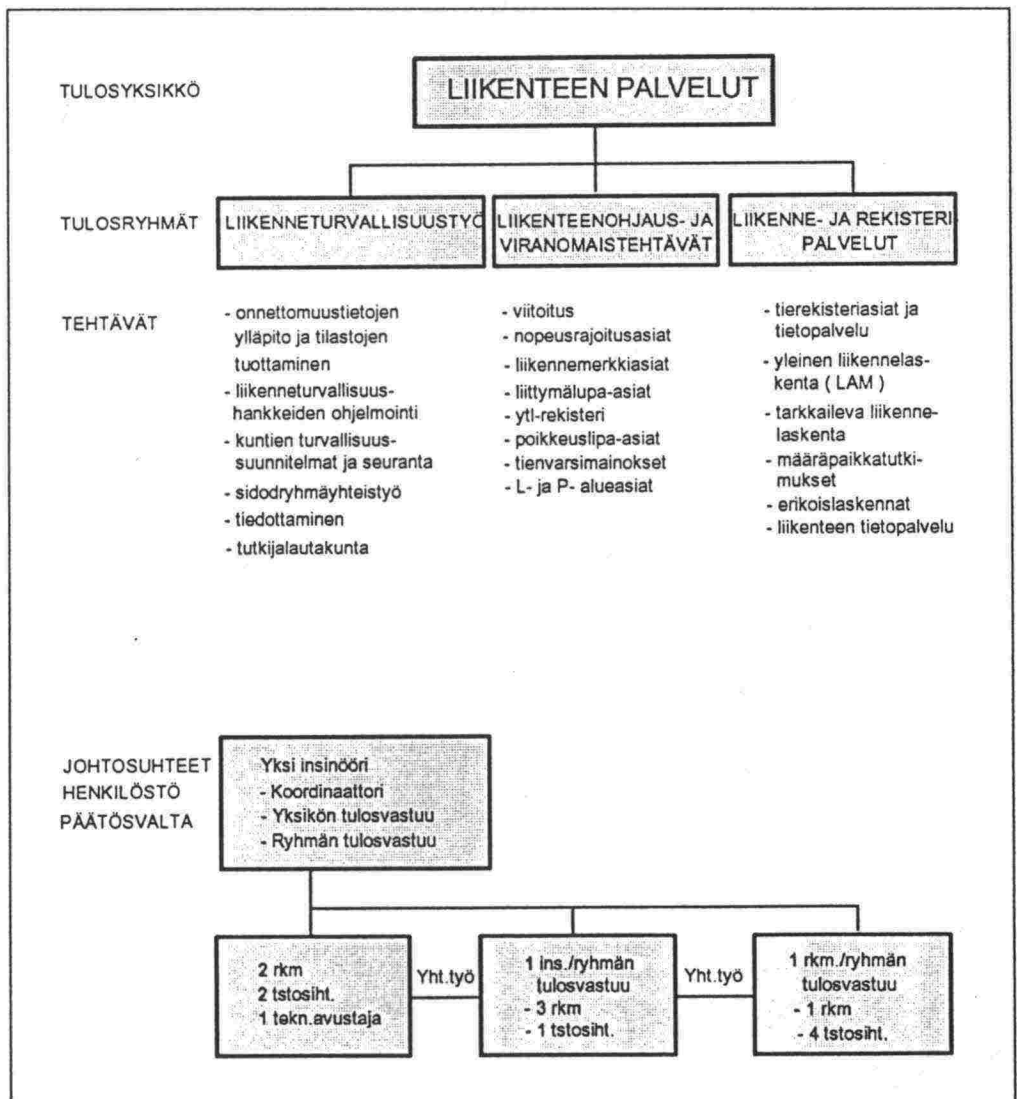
TULOSYKSIKKÖ

LIIKENTEEN PALVELUT

TULOSRYHMÄT

LIIKENNETURVALLISUUSTYÖ

LIIKENTEENOHJAUS- JA VIRANOMAISTEHTÄVÄT

LIIKENNE- JA REKISTERIPALVELUT

TEHTÄVÄT

- onnettomuustietojen ylläpito ja tilastojen tuottaminen
- liikenneturvallisuushankkeiden ohjelmointi
- kuntien turvallisuussuunnitelmat ja seuranta
- sidodryhmäyhteistyö
- tiedottaminen
- tutkijalautakunta

- viitoitus
- nopeusrajoitusasiat
- liikennemerkkiasiat
- liittymälupa-asiat
- ytl-rekisteri
- poikkeuslipa-asiat
- tienvarsimainokset
- L- ja P- alueasiat

- tierekisteriasiat ja tietopalvelu
- yleinen liikennelaskenta ( LAM )
- tarkkaileva liikennelaskenta
- määräpaikkatutkimukset
- erikoislaskennat
- liikenteen tietopalvelu

JOHTOSUHTEET
HENKILÖSTÖ
PÄÄTÖSVALTA

Yksi insinööri
- Koordinaattori
- Yksikön tulosvastuu
- Ryhmän tulosvastuu

2 rkm
2 tstosiht.
1 tekn.avustaja

Yht.työ

1 ins./ryhmän tulosvastuu
- 3 rkm
- 1 tstosiht.

Yht.työ

1 rkm./ryhmän tulosvastuu
- 1 rkm
- 4 tstosiht.